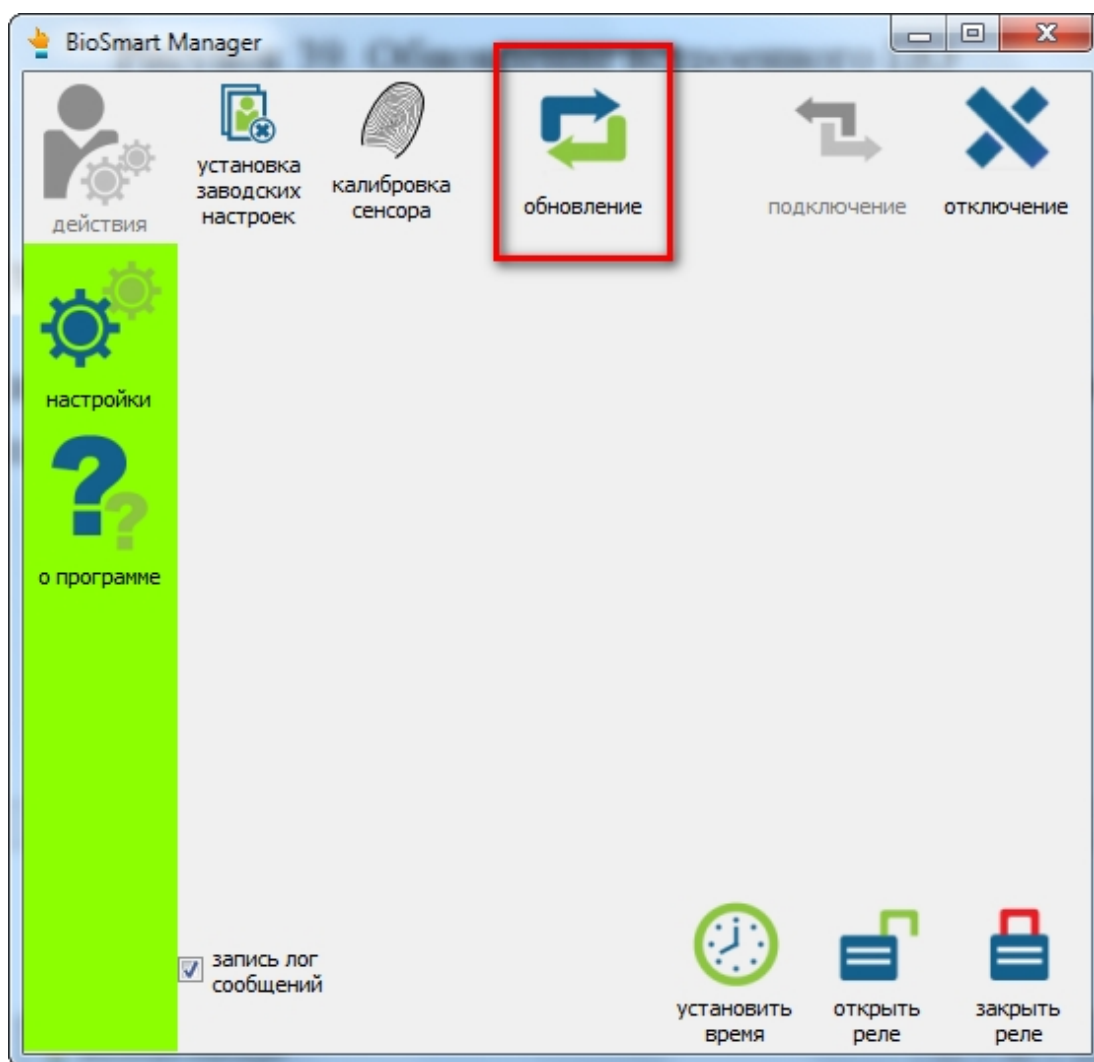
BioSmart Manager

действия

установка заводских настроек

калибровка сенсора

обновление

подключение

отключение

настройки

о программе

запись лог сообщений

установить время

открыть реле

закрыть реле